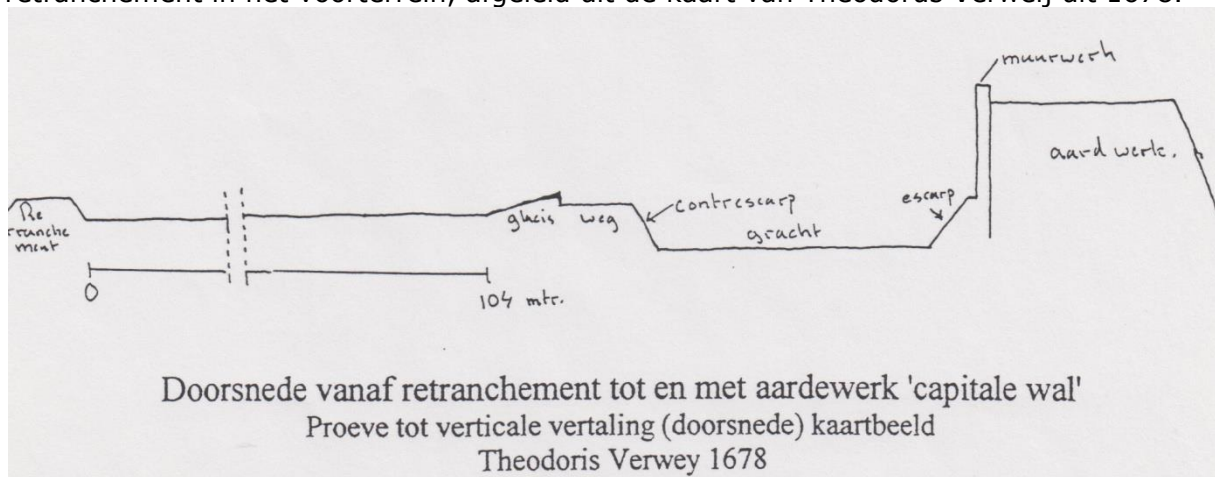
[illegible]etranchement in het voorterrein, afgeleid uit de kaart van Theodoris Verwey uit 1678.

muurwerk

aardwerk.

Re tranche ment

glacis weg

contrescarp

escarp

gracht

0

104 mtr.

Doorsnede vanaf retranchement tot en met aardewerk 'capitale wal'
Proeve tot verticale vertaling (doorsnede) kaartbeeld
Theodoris Verwey 1678